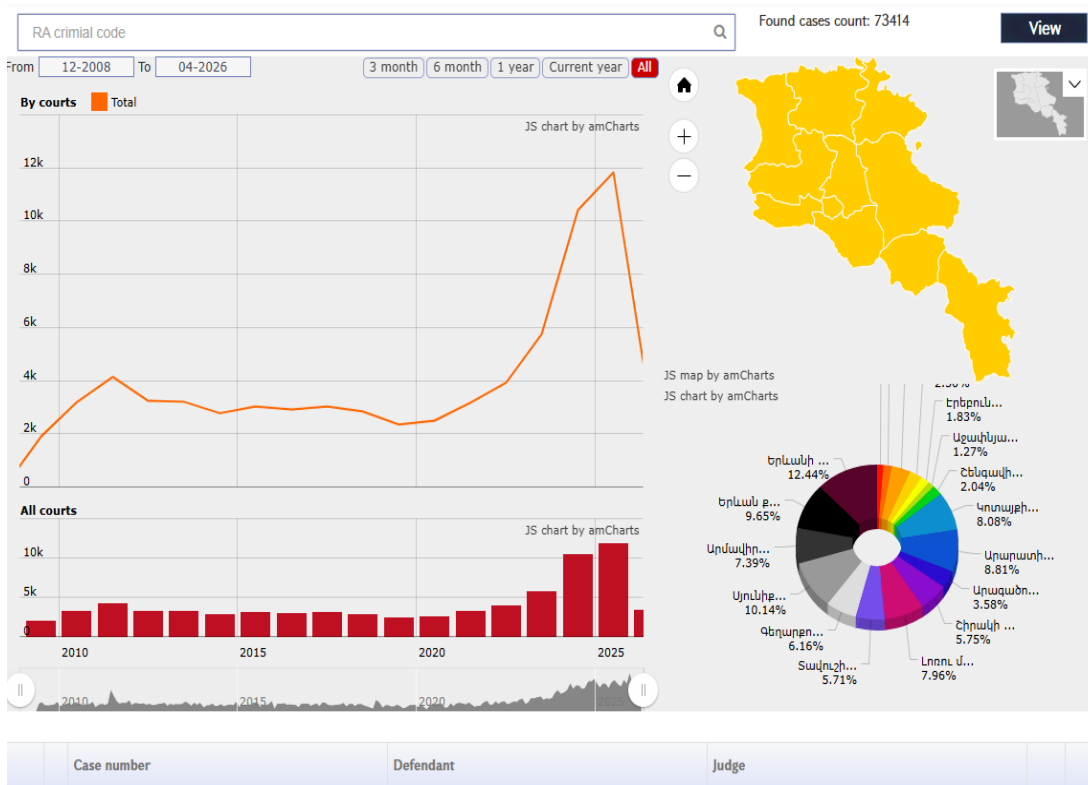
RA crimial code

Found cases count: 73414

View

From 12-2008 To 04-2026

3 month 6 month 1 year Current year All

By courts Total

JS chart by amCharts

12k
10k
8k
6k
4k
2k
0

All courts

JS chart by amCharts

10k
5k
0

2010 2015 2020 2025

2010 2015 2020 2025

JS map by amCharts
JS chart by amCharts

2.50%
Երեբուն...
1.83%
Աշտինյա...
1.27%
Շենգավի...
2.04%
Կոտայքի...
8.08%
Արարատի...
8.81%
Արագածո...
3.58%
Շիրակի ...
5.75%
Լոռու մ...
7.96%
Տավուշի...
5.71%
Գեղարքո...
6.16%
Սյունիք...
10.14%
Արմավիր...
7.39%
Երևան ք...
9.65%
Երևանի ...
12.44%

| | | Case number | Defendant | Judge | |
|---|---|---|---|---|---|